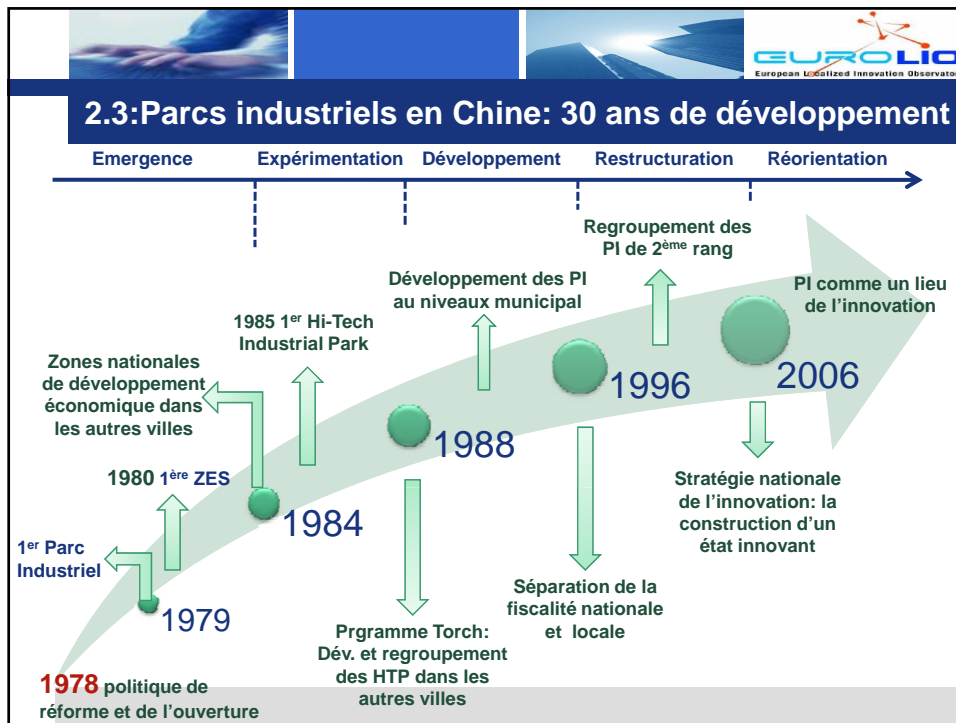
EUROLIO
European Localized Innovation Observatory

2.3:Parcs industriels en Chine: 30 ans de développement

Emergence | Expérimentation | Développement | Restructuration | Réorientation

Regroupement des PI de 2$^{ème}$ rang

Développement des PI au niveaux municipal

PI comme un lieu de l'innovation

1985 1$^{er}$ Hi-Tech Industrial Park

Zones nationales de développement économique dans les autres villes

1996

2006

1988

1980 1$^{ère}$ ZES

Stratégie nationale de l'innovation: la construction d'un état innovant

1984

1$^{er}$ Parc Industriel

Séparation de la fiscalité nationale et locale

1979

Prgramme Torch: Dév. et regroupement des HTP dans les autres villes

1978 politique de réforme et de l'ouverture